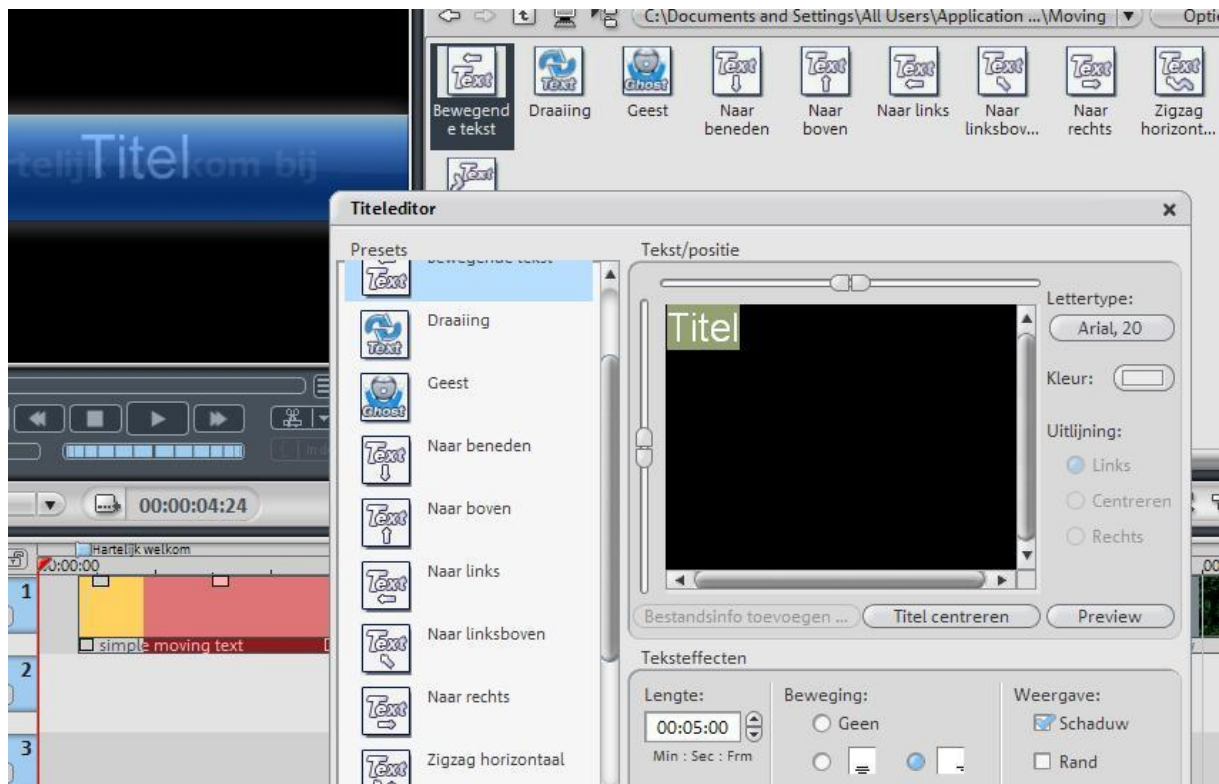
C:\Documents and Settings\All Users\Application ...\Moving ▼ Opti

Text Bewegende tekst
Text Draaiing
Ghost Geest
Text Naar beneden
Text Naar boven
Text Naar links
Text Naar linksbov...
Text Naar rechts
Text Zigzag horizont...
Text

telijkTitelkom bij

00:00:04:24

Hartelijk welkom
0:00:00
1
simple moving text
2
3

Titeleditor ×

Presets
Text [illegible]
Text Draaiing
Ghost Geest
Text Naar beneden
Text Naar boven
Text Naar links
Text Naar linksboven
Text Naar rechts
Text Zigzag horizontaal

Tekst/positie
Titel
Lettertype:
Arial, 20
Kleur:
Uitlijning:
Links
Centreren
Rechts

Bestandsinfo toevoegen ...
Titel centreren
Preview

Teksteffecten
Lengte:
00:05:00
Min : Sec : Frm
Beweging:
Geen
Weergave:
Schaduw
Rand